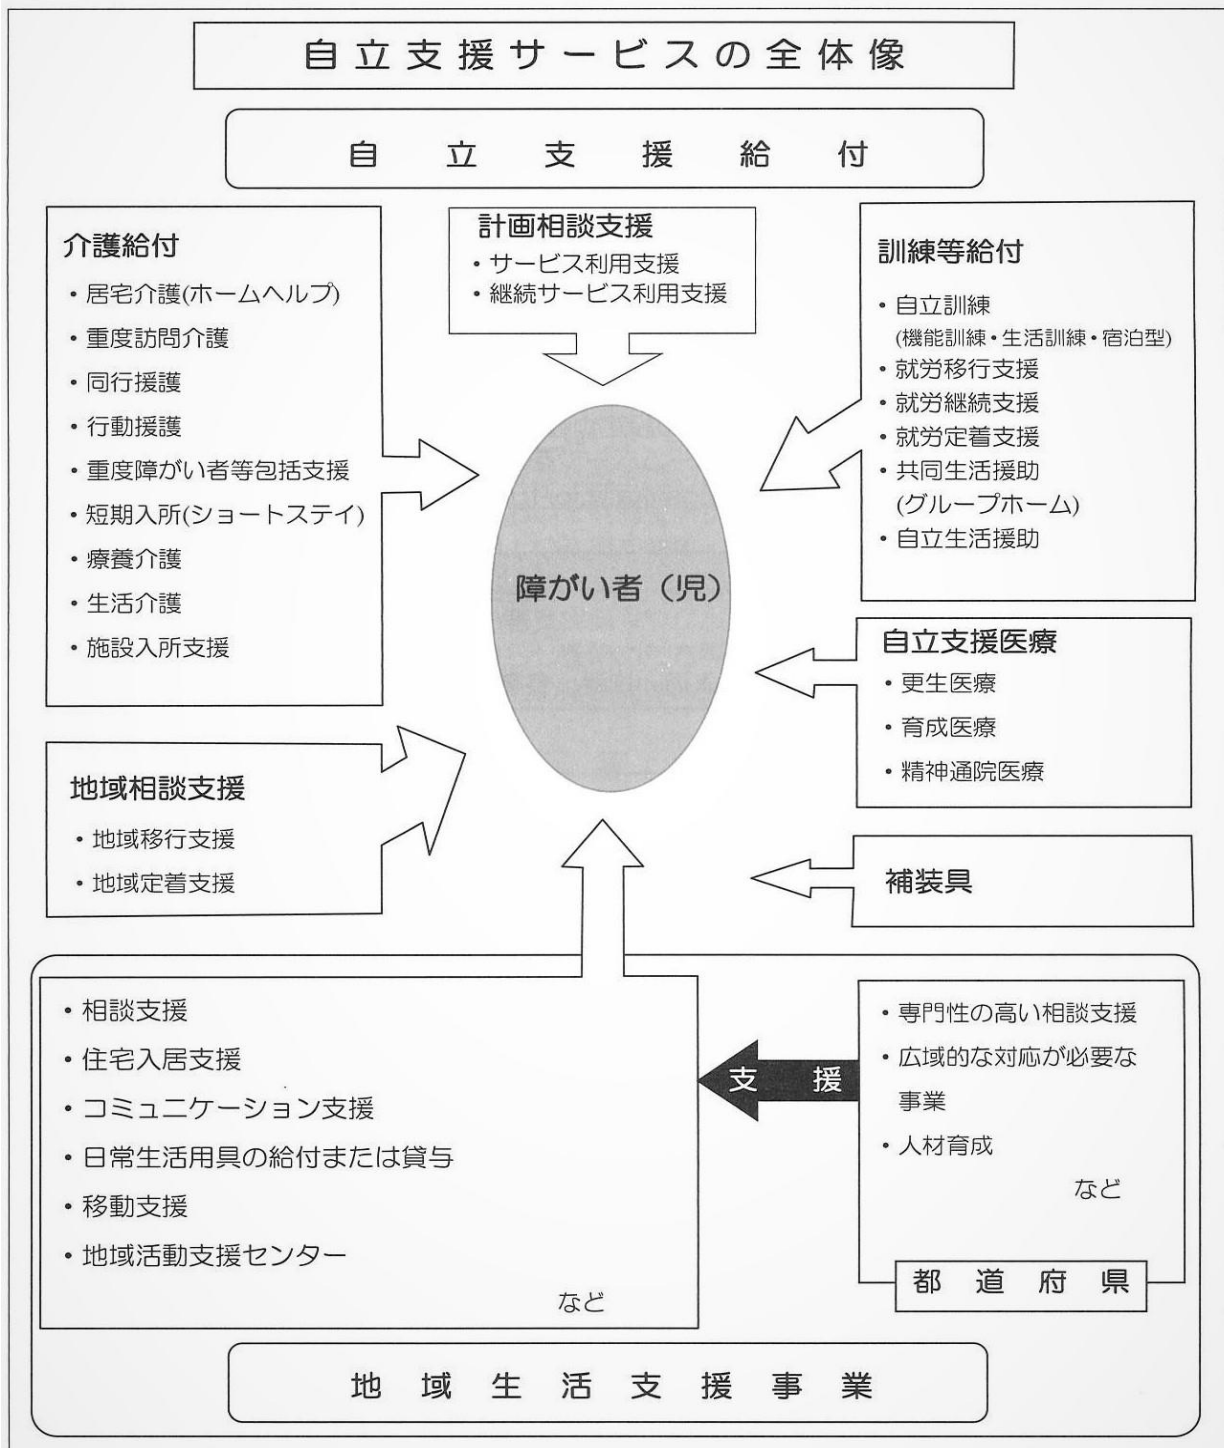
自立支援サービスの全体像

自立支援給付

介護給付
・居宅介護(ホームヘルプ)
・重度訪問介護
・同行援護
・行動援護
・重度障がい者等包括支援
・短期入所(ショートステイ)
・療養介護
・生活介護
・施設入所支援

計画相談支援
・サービス利用支援
・継続サービス利用支援

訓練等給付
・自立訓練
(機能訓練・生活訓練・宿泊型)
・就労移行支援
・就労継続支援
・就労定着支援
・共同生活援助
(グループホーム)
・自立生活援助

障がい者（児）

自立支援医療
・更生医療
・育成医療
・精神通院医療

地域相談支援
・地域移行支援
・地域定着支援

補装具

・相談支援
・住宅入居支援
・コミュニケーション支援
・日常生活用具の給付または貸与
・移動支援
・地域活動支援センター
など

支援

・専門性の高い相談支援
・広域的な対応が必要な事業
・人材育成
など

都道府県

地域生活支援事業